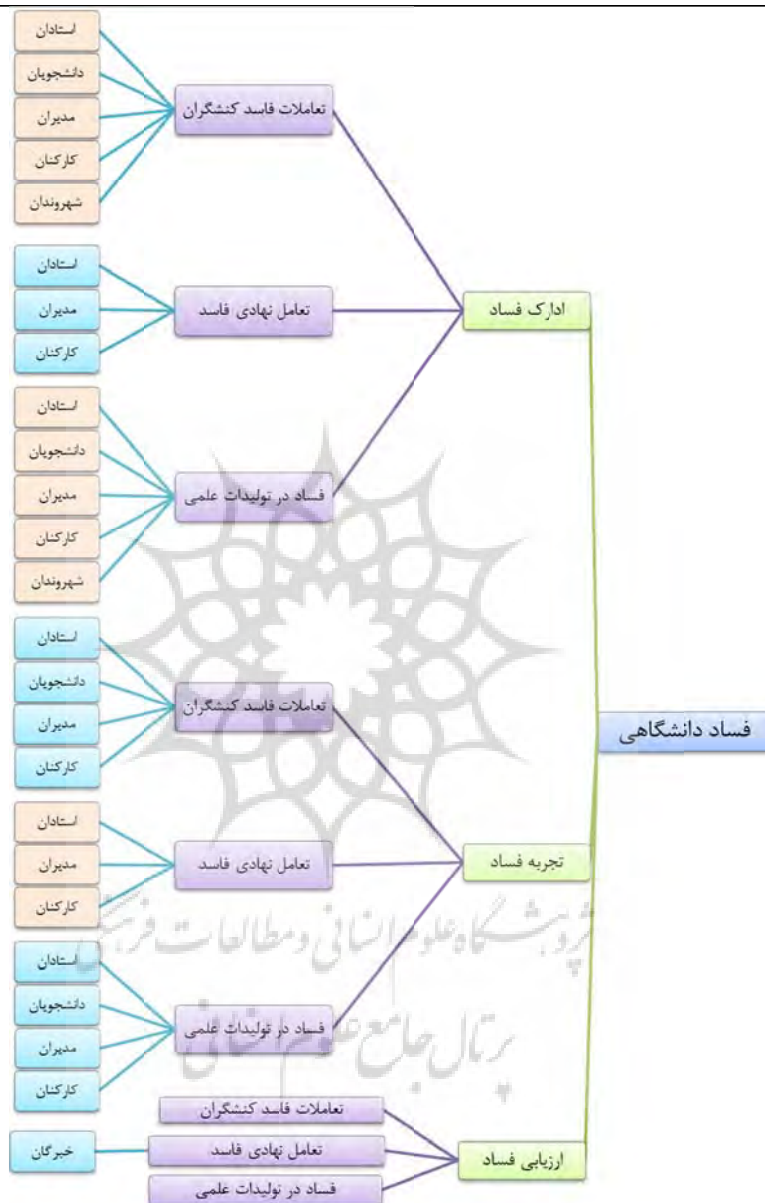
فساد دانشگاهی

ادارک فساد

تعاملات فاسد کنشگران
استادان
دانشجویان
مدیران
کارکنان
شهروندان

تعامل نهادی فاسد
استادان
مدیران
کارکنان

فساد در تولیدات علمی
استادان
دانشجویان
مدیران
کارکنان
شهروندان

تجربه فساد

تعاملات فاسد کنشگران
استادان
دانشجویان
مدیران
کارکنان

تعامل نهادی فاسد
استادان
مدیران
کارکنان

فساد در تولیدات علمی
استادان
دانشجویان
مدیران
کارکنان

ارزیابی فساد
تعاملات فاسد کنشگران
تعامل نهادی فاسد
فساد در تولیدات علمی
خبرگان

پژوهشگاه علوم انسانی و مطالعات فرهنگی
پرتال جامع علوم انسانی